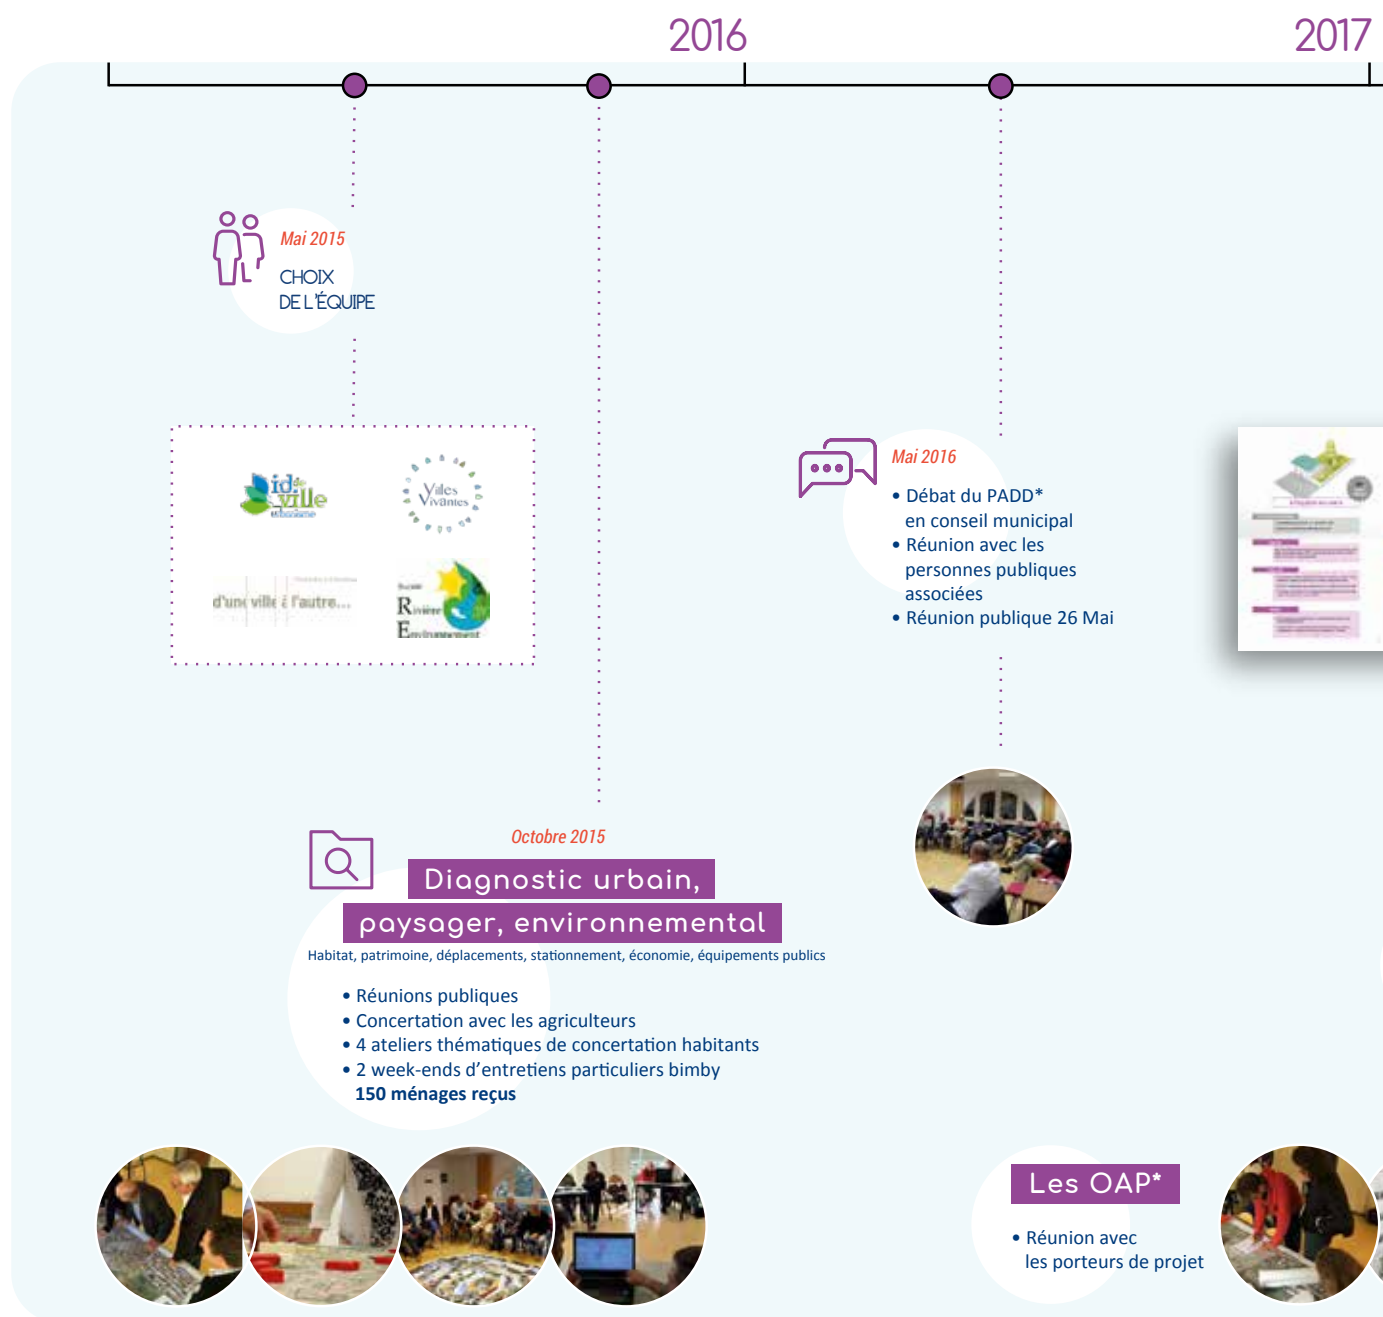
2016

2017

Mai 2015

CHOIX DE L'ÉQUIPE

id ville

Villes Vivantes

d'une ville à l'autre...

Rivière Environnement

Mai 2016

• Débat du PADD* en conseil municipal
• Réunion avec les personnes publiques associées
• Réunion publique 26 Mai

Octobre 2015

Diagnostic urbain, paysager, environnemental

Habitat, patrimoine, déplacements, stationnement, économie, équipements publics

• Réunions publiques
• Concertation avec les agriculteurs
• 4 ateliers thématiques de concertation habitants
• 2 week-ends d'entretiens particuliers bimby
150 ménages reçus

Les OAP*

• Réunion avec les porteurs de projet